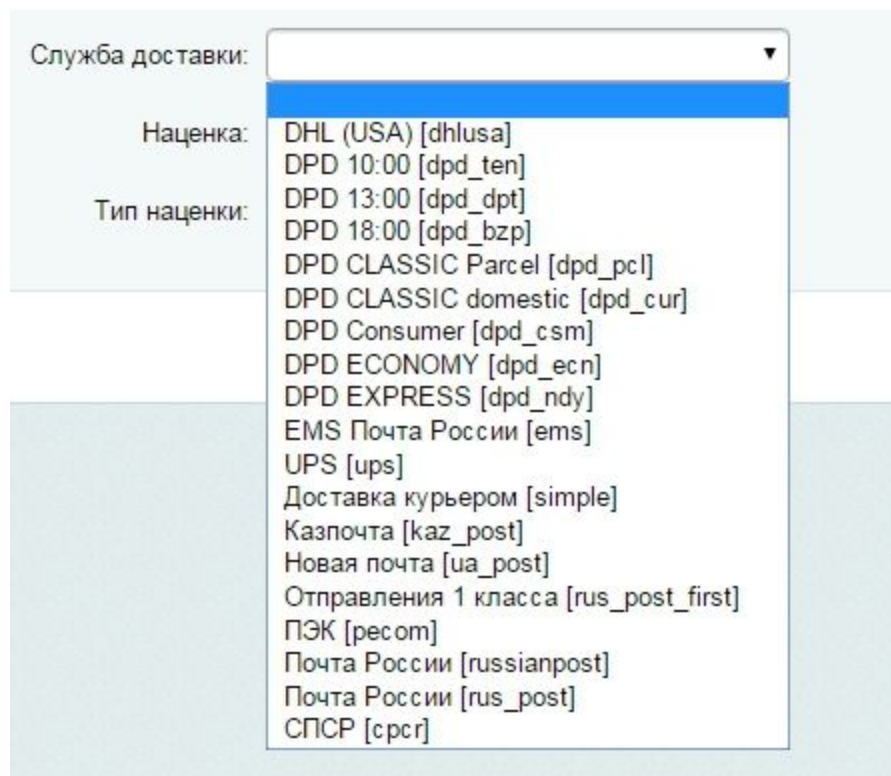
Служба доставки:

Наценка:

Тип наценки:

DHL (USA) [dhlusa]
DPD 10:00 [dpd_ten]
DPD 13:00 [dpd_dpt]
DPD 18:00 [dpd_bzp]
DPD CLASSIC Parcel [dpd_pcl]
DPD CLASSIC domestic [dpd_cur]
DPD Consumer [dpd_csm]
DPD ECONOMY [dpd_ecn]
DPD EXPRESS [dpd_ndy]
EMS Почта России [ems]
UPS [ups]
Доставка курьером [simple]
Казпочта [kaz_post]
Новая почта [ua_post]
Отправления 1 класса [rus_post_first]
ПЭК [pecom]
Почта России [russianpost]
Почта России [rus_post]
СПСР [cpcr]